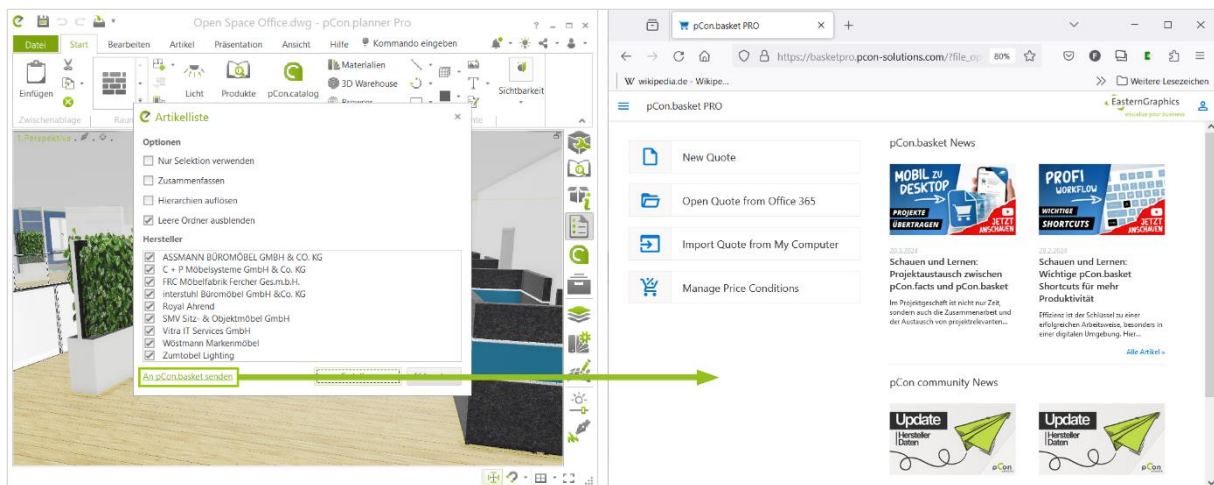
Open Space Office.dwg - pCon.planner Pro

Datei Start Bearbeiten Artikel Präsentation Ansicht Hilfe Kommando eingeben

Einfügen Licht Produkte pCon.catalog Materialien 3D Warehouse Browser Sichtbarkeit

Zwischenablage Raum

1.Perspective

Artikelliste

Optionen

Nur Selektion verwenden

Zusammenfassen

Hierarchien auflösen

Leere Ordner ausblenden

Hersteller

ASSMANN BÜROMÖBEL GMBH & CO. KG
C + P Möbelsysteme GmbH & Co. KG
FRC Möbelfabrik Fercher Ges.m.b.H.
interstuhl Büromöbel GmbH &Co. KG
Royal Ahrend
SMV Sitz- & Objektmöbel GmbH
Vitra IT Services GmbH
Wöstmann Markenmöbel
Zumtobel Lighting

An pCon.basket senden

pCon.basket PRO

https://basketpro.pcon-solutions.com/?file_op 80%

wikipedia.de - Wikipe...

Weitere Lesezeichen

pCon.basket PRO

EasternGraphics visualize your business

New Quote

Open Quote from Office 365

Import Quote from My Computer

Manage Price Conditions

pCon.basket News

MOBIL zu DESKTOP PROJEKTE ÜBERTRAGEN JETZT ANSCHAUEN

20.3.2024

Schauen und Lernen: Projektaustausch zwischen pCon.facts und pCon.basket

Im Projektgeschäft ist nicht nur Zeit, sondern auch die Zusammenarbeit und der Austausch von projektrelevanten...

PROFI WORKFLOW WICHTIGE SHORTCUTS JETZT ANSCHAUEN

28.2.2024

Schauen und Lernen: Wichtige pCon.basket Shortcuts für mehr Produktivität

Effizienz ist der Schlüssel zu einer erfolgreichen Arbeitsweise, besonders in einer digitalen Umgebung. Hier...

Alle Artikel »

pCon community News

Update Hersteller Daten pCon

Update Hersteller Daten pCon